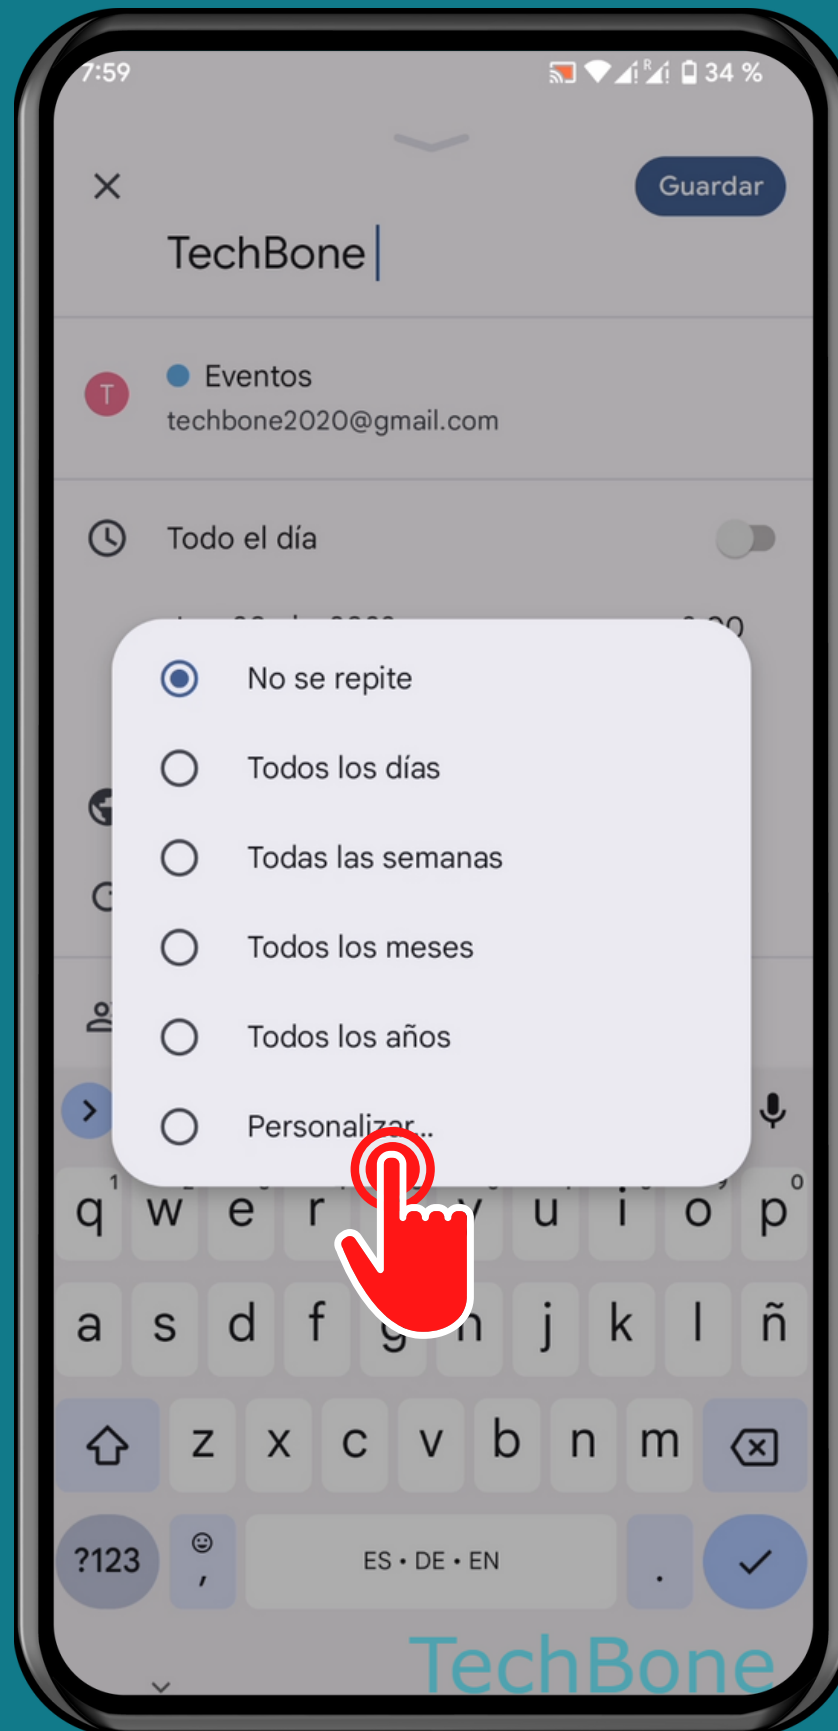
7:59
34 %

Guardar

TechBone

Eventos
techbone2020@gmail.com

Todo el día

No se repite
Todos los días
Todas las semanas
Todos los meses
Todos los años
Personalizar...

q w e r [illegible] u i o p
a s d f g h j k l ñ
z x c v b n m
?123 , ES • DE • EN .

TechBone